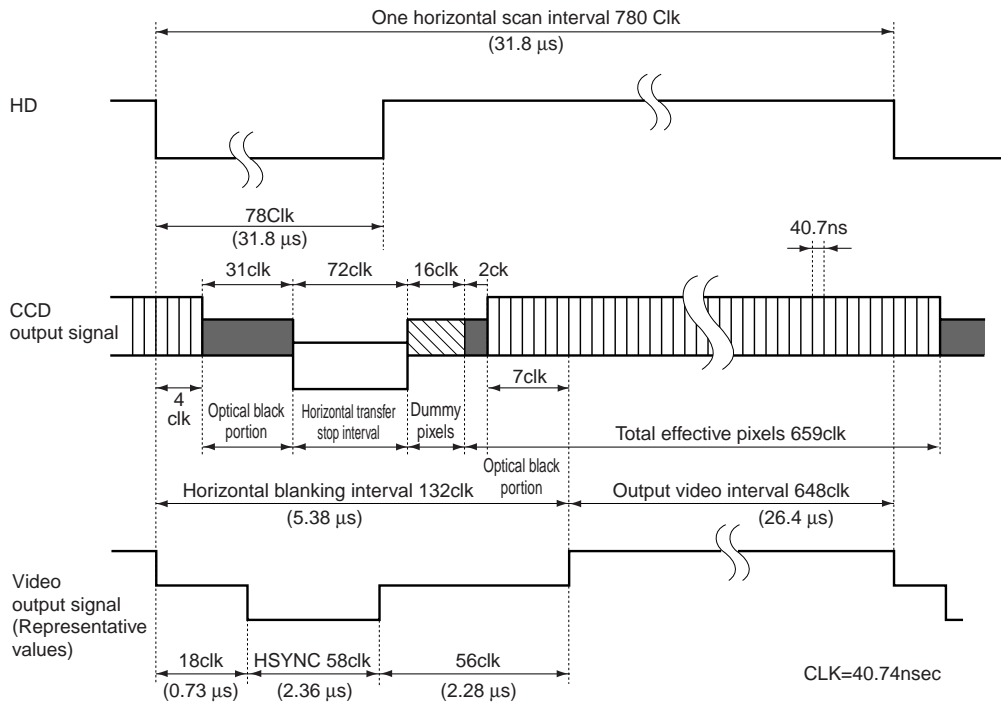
One horizontal scan interval 780 Clk
(31.8 µs)

HD

78Clk
(31.8 µs)

31clk
72clk
16clk
2ck
40.7ns

CCD output signal

4 clk
Optical black portion
Horizontal transfer stop interval
Dummy pixels
7clk
Total effective pixels 659clk
Optical black portion

Horizontal blanking interval 132clk
(5.38 µs)
Output video interval 648clk
(26.4 µs)

Video output signal (Representative values)

18clk
(0.73 µs)
HSYNC 58clk
(2.36 µs)
56clk
(2.28 µs)

CLK=40.74nsec